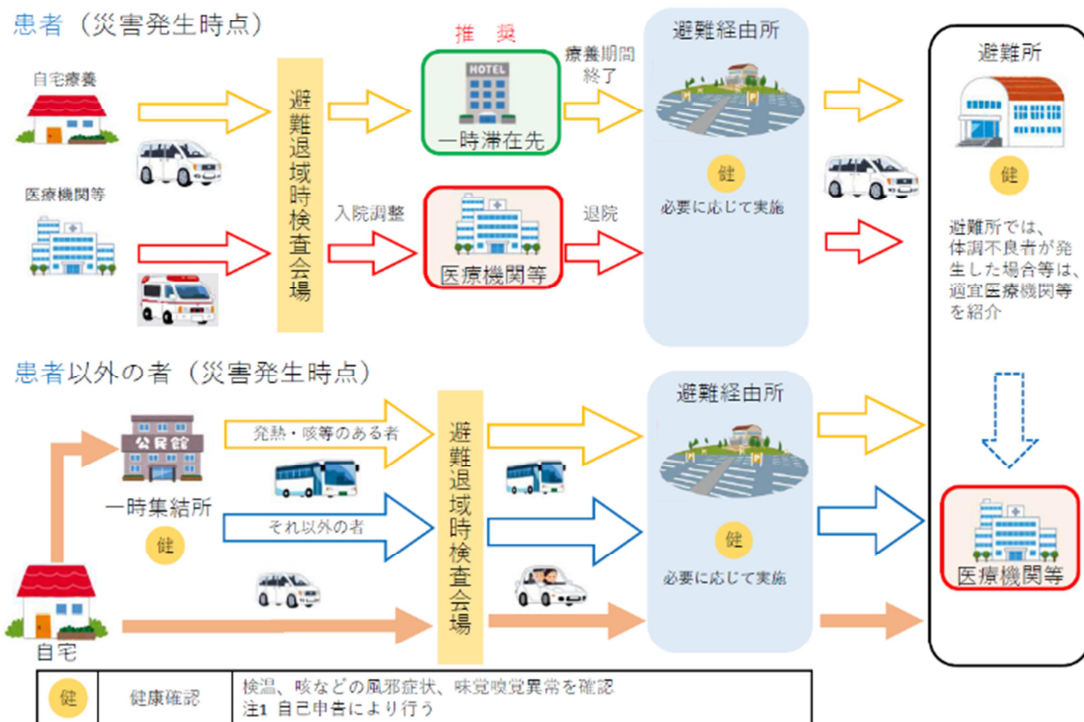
患者（災害発生時点）

自宅療養

医療機関等

避難退域時検査会場

推奨

HOTEL

一時滞在先

入院調整

医療機関等

療養期間終了

退院

避難経由所

健

必要に応じて実施

避難所

健

避難所では、体調不良者が発生した場合等は、適宜医療機関等を紹介

患者以外の者（災害発生時点）

公民館

一時集結所

健

発熱・咳等のある者

それ以外の者

自宅

避難退域時検査会場

避難経由所

健

必要に応じて実施

医療機関等

| 健 | 健康確認 | 検温、咳などの風邪症状、味覚嗅覚異常を確認<br>注1 自己申告により行う |
|---|---|---|